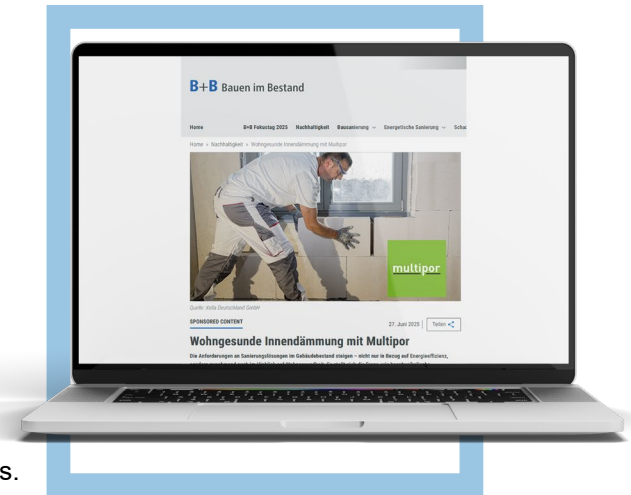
B+B Bauen im Bestand

Home B+B Fokustag 2025 Nachhaltigkeit Bausanierung Energetische Sanierung Schu

Home › Nachhaltigkeit › Wohngesunde Innendämmung mit Multipor

multipor

Quelle: Xella Deutschland GmbH

SPONSORED CONTENT

27. Juni 2025 | Teilen

Wohngesunde Innendämmung mit Multipor

Die Anforderungen an Sanierungslösungen im Gebäudebestand steigen – nicht nur in Bezug auf Energieeffizienz,

s.